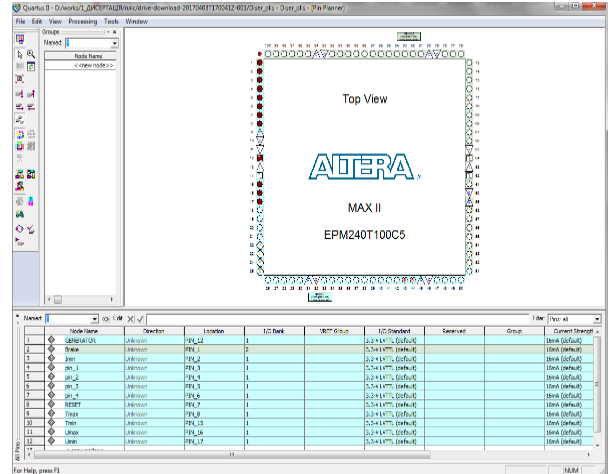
Quartus II - D:/works/1_ДИСЕРТАЦІЯ/misc/drive-download-20170403T170042-001/Diser_plis - Diser_plis - [Pin Planner]

File Edit View Processing Tools Window

Groups
Named:
Node Name
<<new node>>

Top View

ALTERA

MAX II

EPM240T100C5

Named: Edit: Filter: Pins: all

| | Node Name | Direction | Location | I/O Bank | VREF Group | I/O Standard | Reserved | Group | Current Strength |
|---|---|---|---|---|---|---|---|---|---|
| 1 | GENERATOR | Unknown | PIN_12 | 1 | | 3.3-V LVTTL (default) | | | 16mA (default) |
| 2 | Brake | Unknown | PIN_1 | 1 | | 3.3-V LVTTL (default) | | | 16mA (default) |
| 3 | Imin | Unknown | PIN_2 | 1 | | 3.3-V LVTTL (default) | | | 16mA (default) |
| 4 | pin_1 | Unknown | PIN_3 | 1 | | 3.3-V LVTTL (default) | | | 16mA (default) |
| 5 | pin_2 | Unknown | PIN_4 | 1 | | 3.3-V LVTTL (default) | | | 16mA (default) |
| 6 | pin_3 | Unknown | PIN_5 | 1 | | 3.3-V LVTTL (default) | | | 16mA (default) |
| 7 | pin_4 | Unknown | PIN_6 | 1 | | 3.3-V LVTTL (default) | | | 16mA (default) |
| 8 | RESET | Unknown | PIN_7 | 1 | | 3.3-V LVTTL (default) | | | 16mA (default) |
| 9 | Tmax | Unknown | PIN_8 | 1 | | 3.3-V LVTTL (default) | | | 16mA (default) |
| 10 | Tmin | Unknown | PIN_15 | 1 | | 3.3-V LVTTL (default) | | | 16mA (default) |
| 11 | Umax | Unknown | PIN_16 | 1 | | 3.3-V LVTTL (default) | | | 16mA (default) |
| 12 | Umin | Unknown | PIN_17 | 1 | | 3.3-V LVTTL (default) | | | 16mA (default) |

All Pins

For Help, press F1 NUM